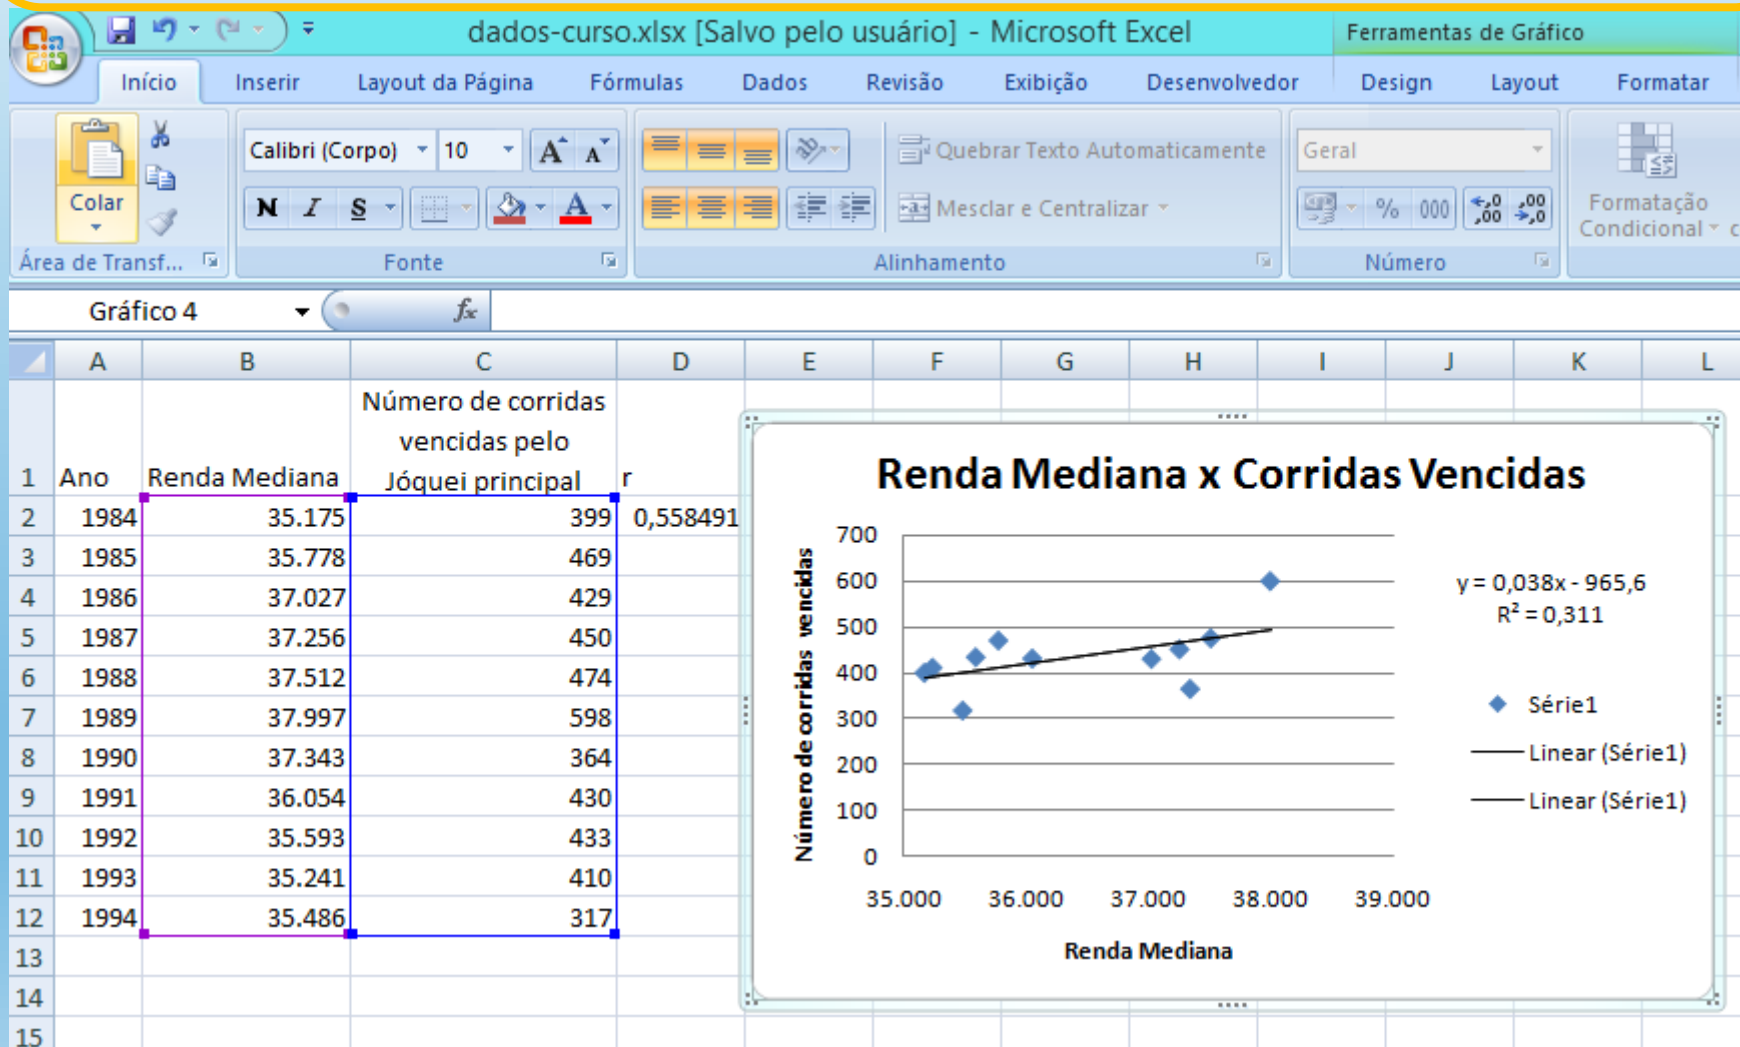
dados-curso.xlsx [Salvo pelo usuário] - Microsoft Excel
Ferramentas de Gráfico
Início Inserir Layout da Página Fórmulas Dados Revisão Exibição Desenvolvedor Design Layout Formatar
Colar
Área de Transf...
Calibri (Corpo) 10
N I S
Fonte
Quebrar Texto Automaticamente
Mesclar e Centralizar
Alinhamento
Geral
% 000
Número
Formatação Condicional
Gráfico 4
$f_x$

| | A | B | C | D |
|---|---|---|---|---|
| 1 | Ano | Renda Mediana | Número de corridas vencidas pelo Jóquei principal | r |
| 2 | 1984 | 35.175 | 399 | 0,558491 |
| 3 | 1985 | 35.778 | 469 | |
| 4 | 1986 | 37.027 | 429 | |
| 5 | 1987 | 37.256 | 450 | |
| 6 | 1988 | 37.512 | 474 | |
| 7 | 1989 | 37.997 | 598 | |
| 8 | 1990 | 37.343 | 364 | |
| 9 | 1991 | 36.054 | 430 | |
| 10 | 1992 | 35.593 | 433 | |
| 11 | 1993 | 35.241 | 410 | |
| 12 | 1994 | 35.486 | 317 | |
| 13 | | | | |
| 14 | | | | |
| 15 | | | | |

E F G H I J K L

Renda Mediana x Corridas Vencidas
Número de corridas vencidas
700
600
500
400
300
200
100
0
35.000 36.000 37.000 38.000 39.000
Renda Mediana
y = 0,038x - 965,6
$R^2$ = 0,311
Série1
Linear (Série1)
Linear (Série1)